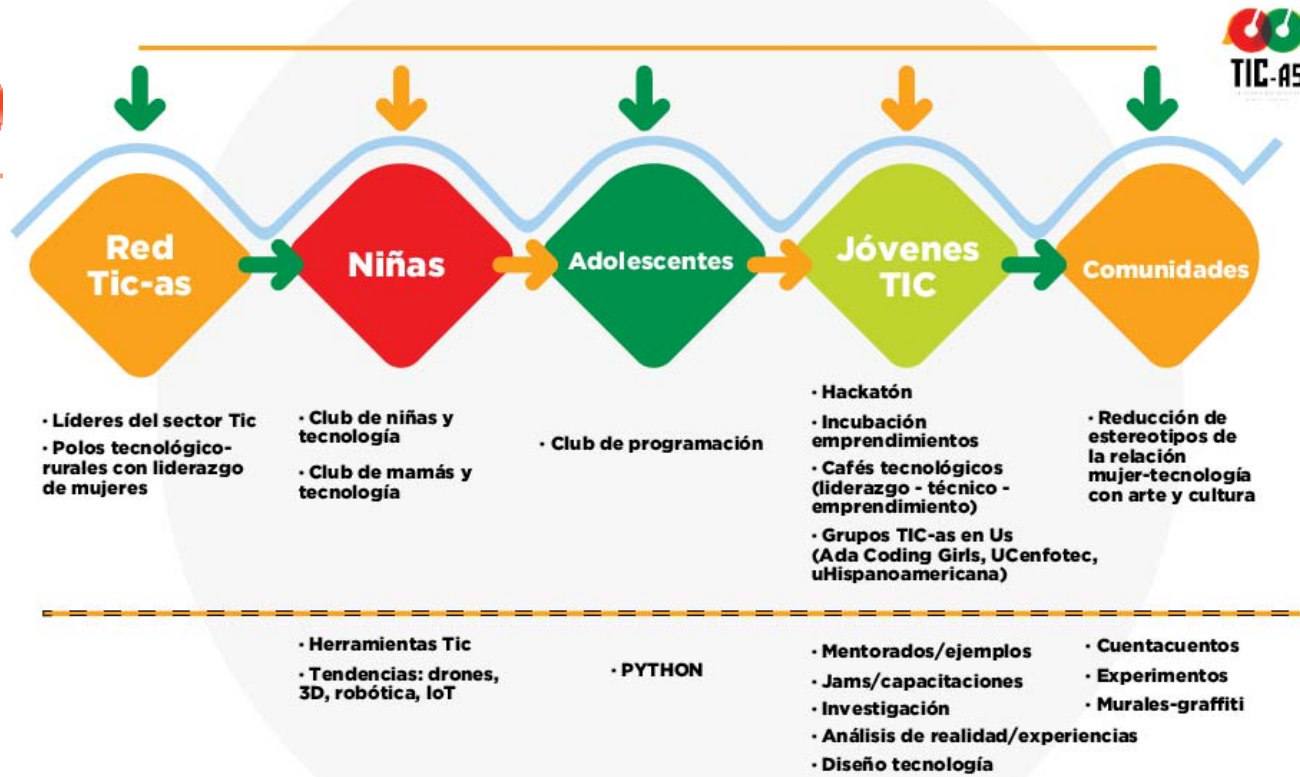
TIC-AS

Red Tic-as

Niñas

Adolescentes

Jóvenes TIC

Comunidades

· Líderes del sector Tic
· Polos tecnológico-rurales con liderazgo de mujeres

· Club de niñas y tecnología
· Club de mamás y tecnología

· Club de programación

· Hackatón
· Incubación emprendimientos
· Cafés tecnológicos (liderazgo - técnico - emprendimiento)
· Grupos TIC-as en Us (Ada Coding Girls, UCenfotec, uHispanoamericana)

· Reducción de estereotipos de la relación mujer-tecnología con arte y cultura

· Herramientas Tic
· Tendencias: drones, 3D, robótica, IoT

· PYTHON

· Mentorados/ejemplos
· Jams/capacitaciones
· Investigación
· Análisis de realidad/experiencias
· Diseño tecnología

· Cuentacuentos
· Experimentos
· Murales-graffiti